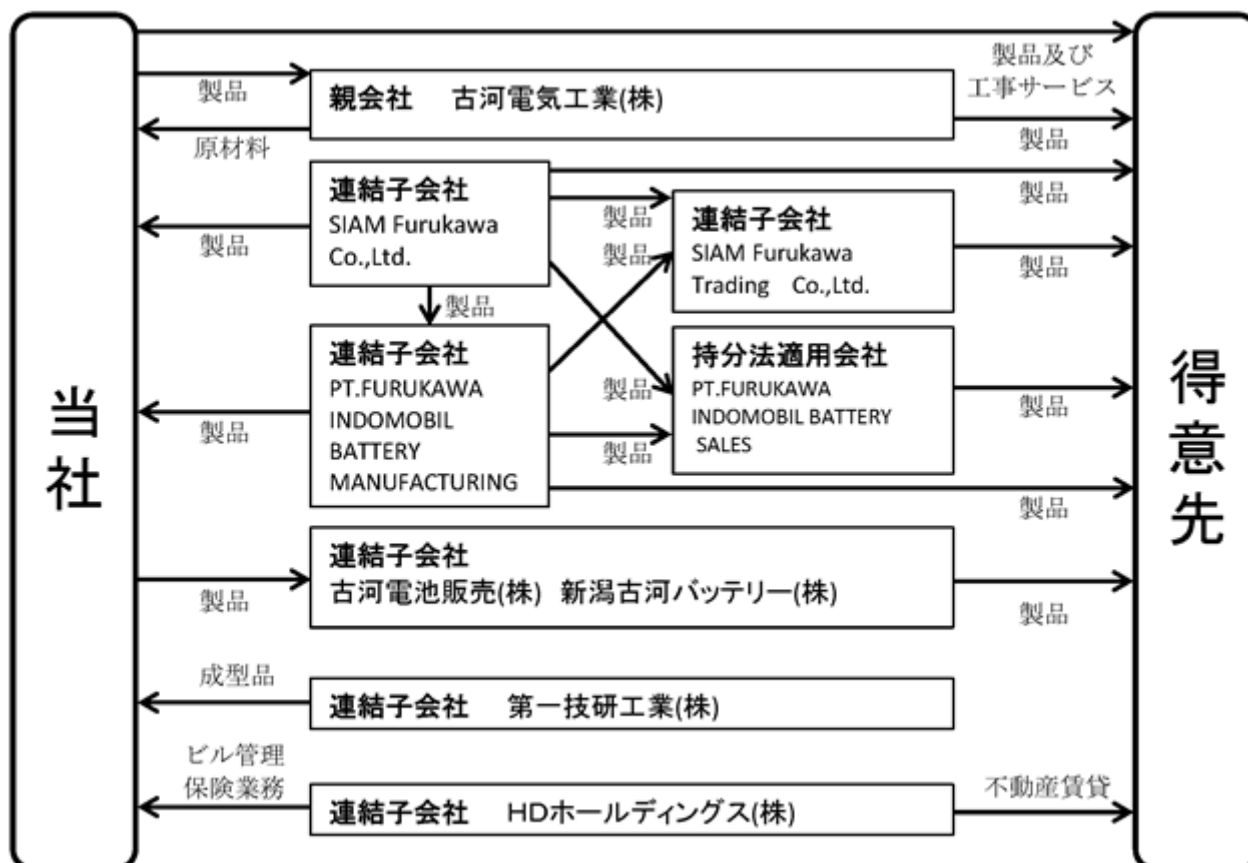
当社

製品及び工事サービス

製品

親会社　古河電気工業(株)

原材料

製品

連結子会社
SIAM Furukawa Co.,Ltd.

製品

製品

製品

連結子会社
SIAM Furukawa Trading　Co.,Ltd.

製品

製品

製品

連結子会社
PT.FURUKAWA INDOMOBIL BATTERY MANUFACTURING

製品

製品

持分法適用会社
PT.FURUKAWA INDOMOBIL BATTERY SALES

製品

製品

製品

連結子会社
古河電池販売(株)　新潟古河バッテリー(株)

製品

製品

成型品

連結子会社　第一技研工業(株)

ビル管理
保険業務

連結子会社　HDホールディングス(株)

不動産賃貸

得意先